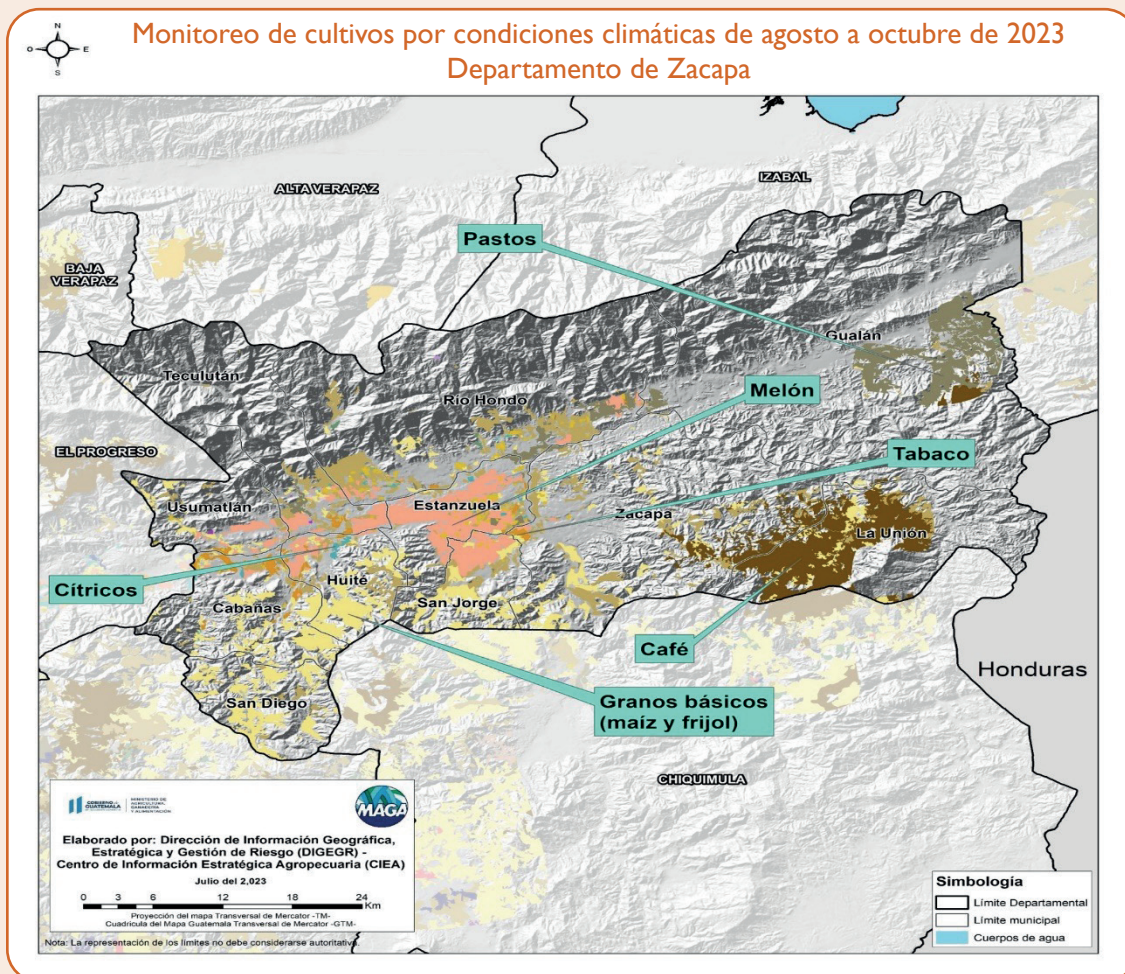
N
O E
S

Monitoreo de cultivos por condiciones climáticas de agosto a octubre de 2023
Departamento de Zacapa

ALTA VERAPAZ

IZABAL

BAJA VERAPAZ

Pastos

Gualán

Teculután

Melón

Río Hondo

EL PROGRESO

Tabaco

Usumatlán

Estanzuela

Zacapa

La Unión

Cítricos

Huité

Cabañas

San Jorge

Café

Honduras

San Diego

Granos básicos
(maíz y frijol)

CHIQUIMULA

GOBIERNO de GUATEMALA | MINISTERIO DE AGRICULTURA, GANADERÍA Y ALIMENTACIÓN

MAGA

Elaborado por: Dirección de Información Geográfica, Estratégica y Gestión de Riesgo (DIGEGR) - Centro de Información Estratégica Agropecuaria (CIEA)

Julio del 2,023

0 3 6 12 18 24 Km

Proyección del mapa Transversal de Mercator -TM-
Cuadrícula del Mapa Guatemala Transversal de Mercator -GTM-

Nota: La representación de los límites no debe considerarse autoritativa.

Simbología
Límite Departamental
Límite municipal
Cuerpos de agua